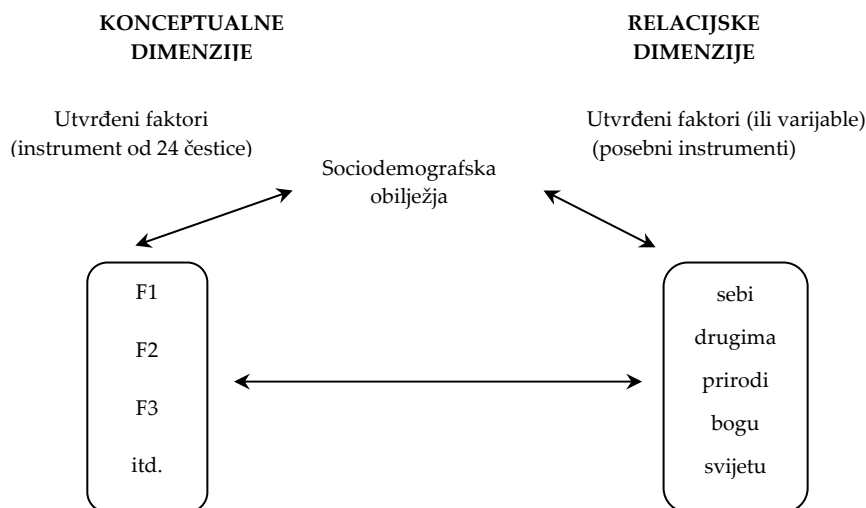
KONCEPTUALNE DIMENZIJE

RELACIJSKE DIMENZIJE

Utvrđeni faktori (instrument od 24 čestice)

Utvrđeni faktori (ili varijable) (posebni instrumenti)

Sociodemografska obilježja

F1

F2

F3

itd.

sebi

drugima

prirodi

bogu

svijetu